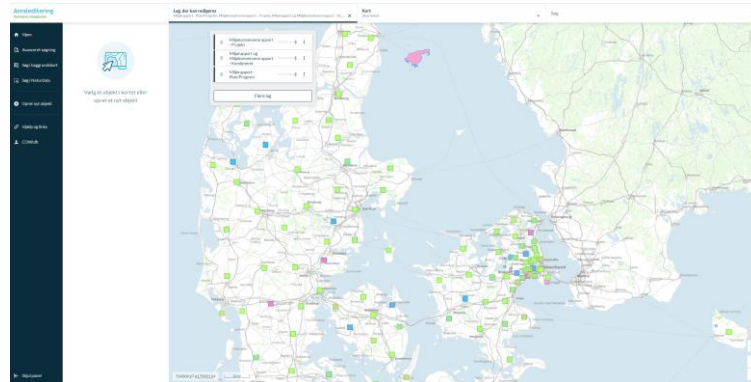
Annoteditering
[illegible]

Hjem
Avanceret søgning
Søg i lagge-indeksert
Søg i fritext data
Opret nyt objekt
Hjælp og links
CONtekk

Vælg et objekt i kortet eller opret et nyt objekt

Lag, der kan redigeres
Miljøprojekt - Punkt/Program, Miljøprojekt/projekt - Projekt, Miljøprojekt og Miljøprojekt/projekt - Ko...

Kort
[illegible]

Søg

Miljøprojekt/projekt - Projekt
Miljøprojekt og Miljøprojekt/projekt - Kortelement
Miljøprojekt - Plan/Program

Flere lag

Skjul panel